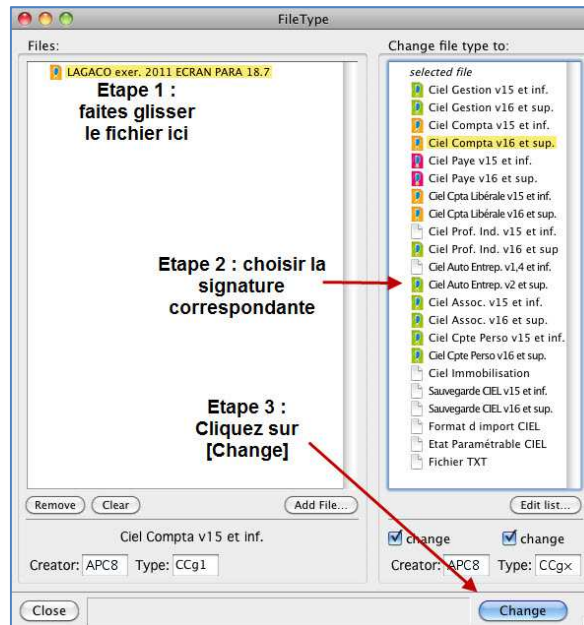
FileType

Files:

LAGACO exer. 2011 ECRAN PARA 18.7

Etape 1 : faites glisser le fichier ici

Change file type to:

selected file
Ciel Gestion v15 et inf.
Ciel Gestion v16 et sup.
Ciel Compta v15 et inf.
Ciel Compta v16 et sup.
Ciel Paye v15 et inf.
Ciel Paye v16 et sup.
Ciel Cpta Libérale v15 et inf.
Ciel Cpta Libérale v16 et sup.
Ciel Prof. Ind. v15 et inf.
Ciel Prof. Ind. v16 et sup
Ciel Auto Entrep. v1,4 et inf.
Ciel Auto Entrep. v2 et sup.
Ciel Assoc. v15 et inf.
Ciel Assoc. v16 et sup.
Ciel Cpte Perso v15 et inf.
Ciel Cpte Perso v16 et sup.
Ciel Immobilisation
Sauvegarde CIEL v15 et inf.
Sauvegarde CIEL v16 et sup.
Format d import CIEL
Etat Paramétrable CIEL
Fichier TXT

Etape 2 : choisir la signature correspondante

Etape 3 : Cliquez sur [Change]

Remove Clear Add File... Edit list...

Ciel Compta v15 et inf.

Creator: APC8 Type: CCg1

change change

Creator: APC8 Type: CCgx

Close Change